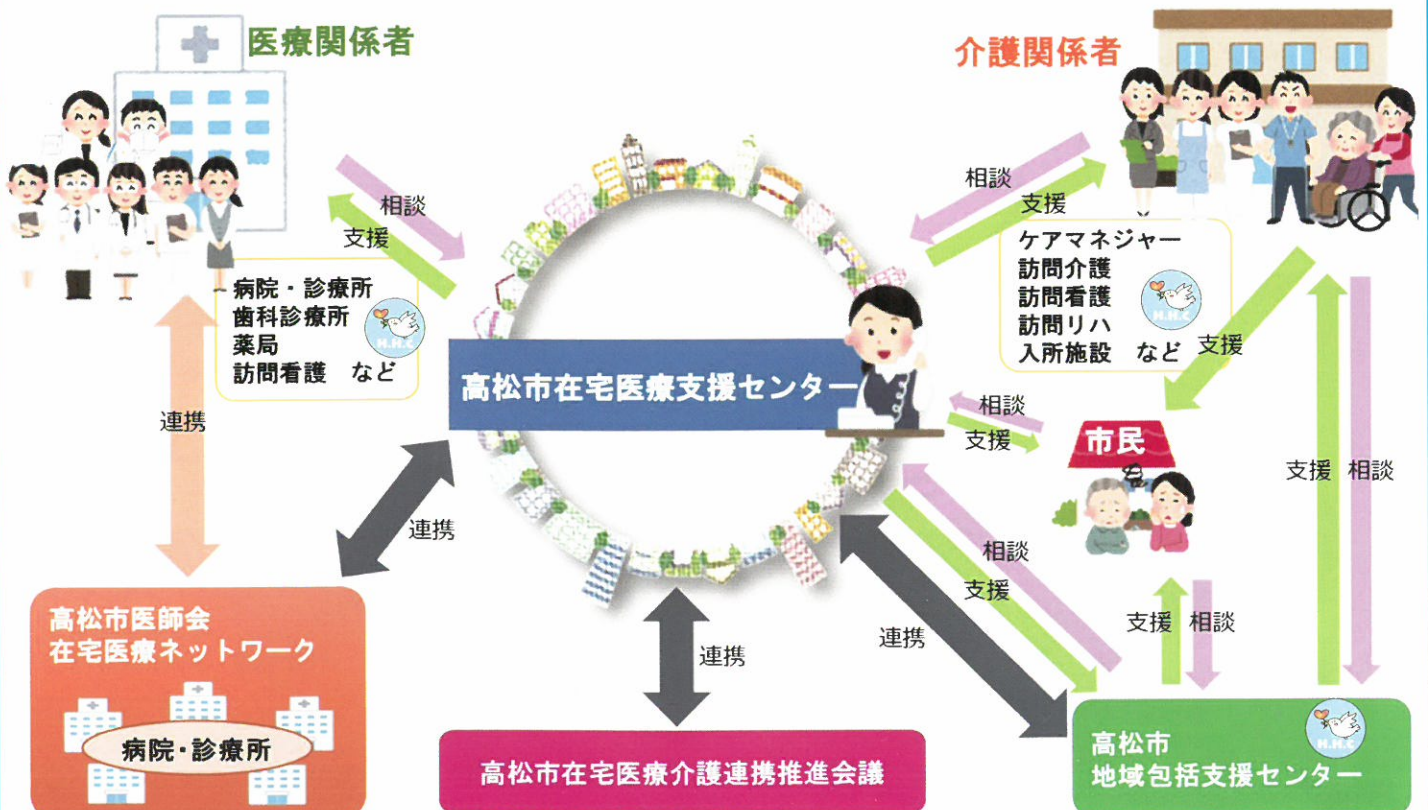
医療関係者

介護関係者

相談
支援

病院・診療所
歯科診療所
薬局
訪問看護　など

H.H.C

相談
支援

ケアマネジャー
訪問介護
訪問看護
訪問リハ
入所施設　など

H.H.C

支援

高松市在宅医療支援センター

連携

相談
支援

市民

支援　相談

連携

相談
支援

連携

支援　相談

連携

高松市医師会
在宅医療ネットワーク

病院・診療所

高松市在宅医療介護連携推進会議

高松市
地域包括支援センター

H.H.C